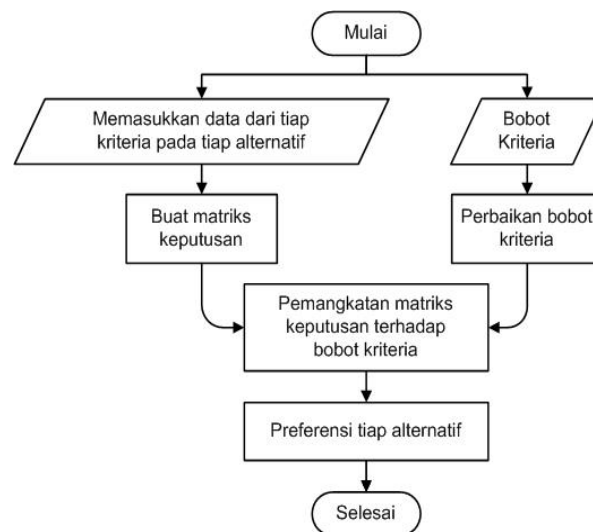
Mulai

Memasukkan data dari tiap kriteria pada tiap alternatif

Bobot Kriteria

Buat matriks keputusan

Perbaikan bobot kriteria

Pemangkatan matriks keputusan terhadap bobot kriteria

Preferensi tiap alternatif

Selesai